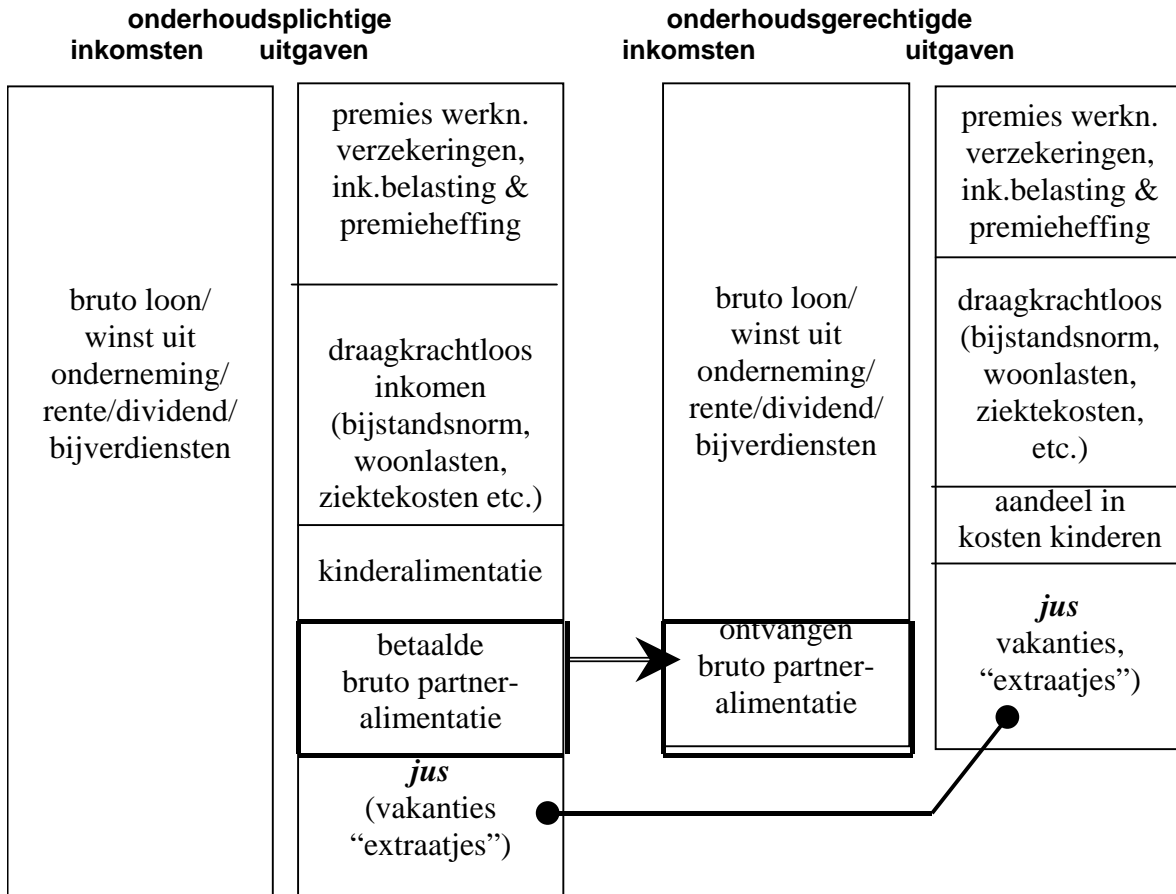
**onderhoudsplichtige**
**inkomsten** **uitgaven**

bruto loon/ winst uit onderneming/ rente/dividend/ bijverdiensten

premies werkn. verzekeringen, ink.belasting & premieheffing

draagkrachtloos inkomen (bijstandsnorm, woonlasten, ziektekosten etc.)

kinderalimentatie

betaalde bruto partner-alimentatie

***jus***
(vakanties "extraatjes")

**onderhoudsgerechtigde**
**inkomsten** **uitgaven**

bruto loon/ winst uit onderneming/ rente/dividend/ bijverdiensten

ontvangen bruto partner-alimentatie

premies werkn. verzekeringen, ink.belasting & premieheffing

draagkrachtloos (bijstandsnorm, woonlasten, ziektekosten, etc.)

aandeel in kosten kinderen

***jus***
vakanties, "extraatjes")